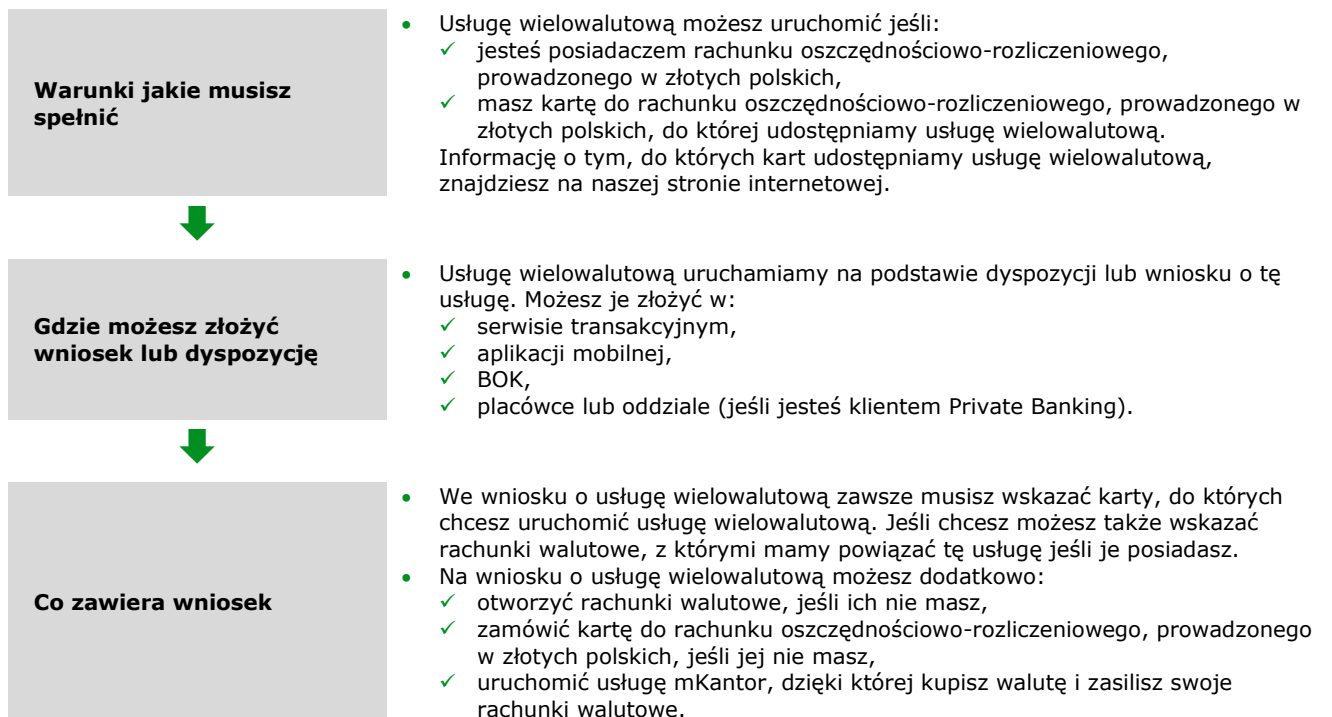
**Warunki jakie musisz spełnić**

- Usługę wielowalutową możesz uruchomić jeśli:
  ✓ jesteś posiadaczem rachunku oszczędnościowo-rozliczeniowego, prowadzonego w złotych polskich,
  ✓ masz kartę do rachunku oszczędnościowo-rozliczeniowego, prowadzonego w złotych polskich, do której udostępniamy usługę wielowalutową.

Informację o tym, do których kart udostępniamy usługę wielowalutową, znajdziesz na naszej stronie internetowej.

**Gdzie możesz złożyć wniosek lub dyspozycję**

- Usługę wielowalutową uruchamiamy na podstawie dyspozycji lub wniosku o tę usługę. Możesz je złożyć w:
  ✓ serwisie transakcyjnym,
  ✓ aplikacji mobilnej,
  ✓ BOK,
  ✓ placówce lub oddziale (jeśli jesteś klientem Private Banking).

**Co zawiera wniosek**

- We wniosku o usługę wielowalutową zawsze musisz wskazać karty, do których chcesz uruchomić usługę wielowalutową. Jeśli chcesz możesz także wskazać rachunki walutowe, z którymi mamy powiązać tę usługę jeśli je posiadasz.
- Na wniosku o usługę wielowalutową możesz dodatkowo:
  ✓ otworzyć rachunki walutowe, jeśli ich nie masz,
  ✓ zamówić kartę do rachunku oszczędnościowo-rozliczeniowego, prowadzonego w złotych polskich, jeśli jej nie masz,
  ✓ uruchomić usługę mKantor, dzięki której kupisz walutę i zasilisz swoje rachunki walutowe.